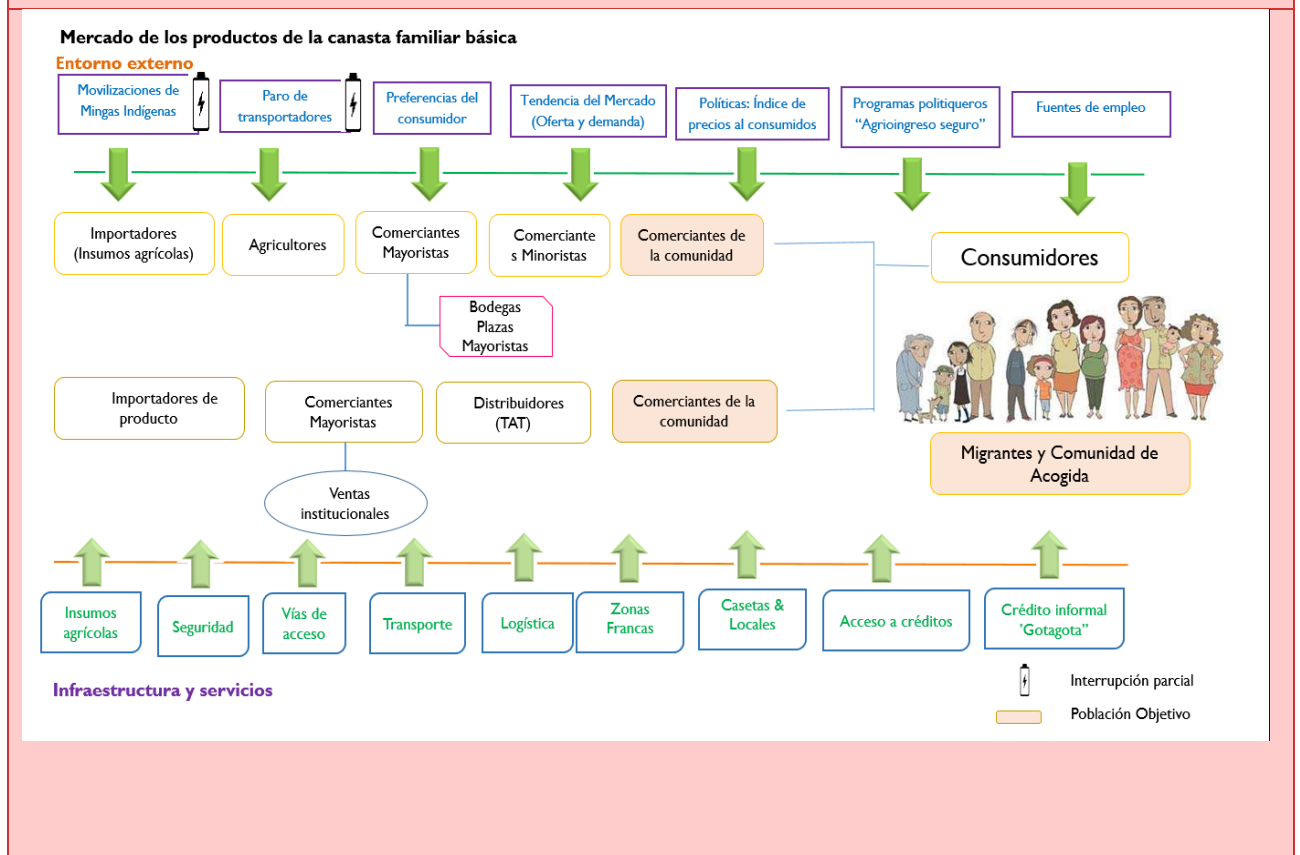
Mercado de los productos de la canasta familiar básica

Entorno externo

Movilizaciones de Mingas Indígenas

Paro de transportadores

Preferencias del consumidor

Tendencia del Mercado (Oferta y demanda)

Políticas: Índice de precios al consumidos

Programas politiqueros “Agrioingreso seguro”

Fuentes de empleo

Importadores (Insumos agrícolas)

Agricultores

Comerciantes Mayoristas

Comerciante s Minoristas

Comerciantes de la comunidad

Consumidores

Bodegas Plazas Mayoristas

Importadores de producto

Comerciantes Mayoristas

Distribuidores (TAT)

Comerciantes de la comunidad

Migrantes y Comunidad de Acogida

Ventas institucionales

Insumos agrícolas

Seguridad

Vías de acceso

Transporte

Logística

Zonas Francas

Casetas & Locales

Acceso a créditos

Crédito informal 'Gotagota”

Infraestructura y servicios

Interrupción parcial

Población Objetivo